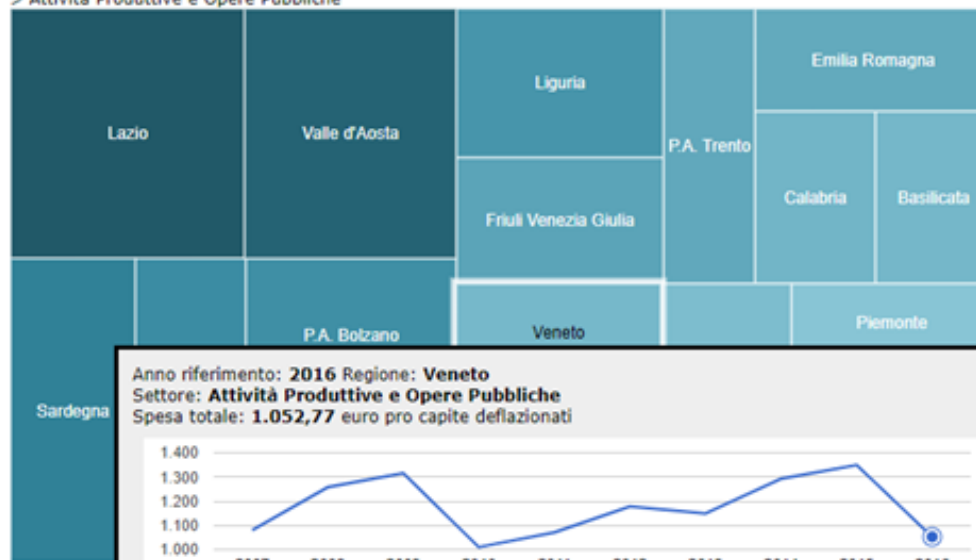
> Attività Produttive e Opere Pubbliche

Lazio

Valle d'Aosta

Liguria

P.A. Trento

Emilia Romagna

Friuli Venezia Giulia

Calabria

Basilicata

P.A. Bolzano

Veneto

Piemonte

Sardegna

Anno riferimento: **2016** Regione: **Veneto**
Settore: **Attività Produttive e Opere Pubbliche**
Spesa totale: **1.052,77** euro pro capite deflazionati

1.400
1.300
1.200
1.100
1.000